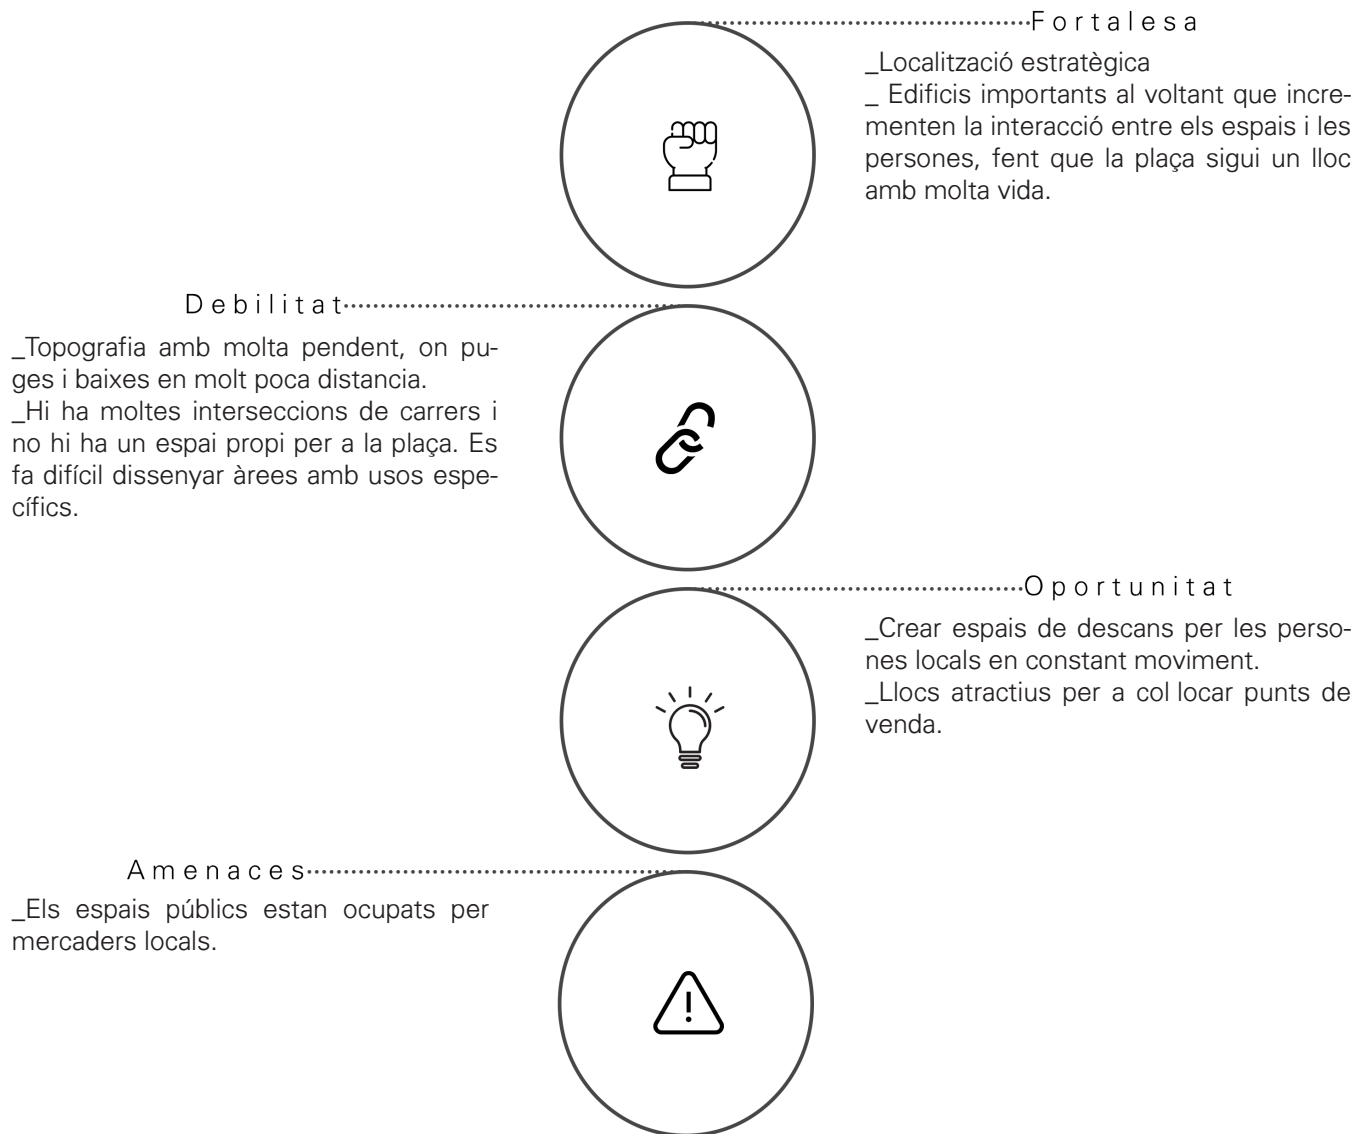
Fortalesa

_Localització estratègica
_ Edificis importants al voltant que incrementen la interacció entre els espais i les persones, fent que la plaça sigui un lloc amb molta vida.

Debilitat

_Topografia amb molta pendent, on puges i baixes en molt poca distancia.
_Hi ha moltes interseccions de carrers i no hi ha un espai propi per a la plaça. Es fa difícil dissenyar àrees amb usos específics.

Oportunitat

_Crear espais de descans per les persones locals en constant moviment.
_Llocs atractius per a col locar punts de venda.

Amenaces

_Els espais públics estan ocupats per mercaders locals.